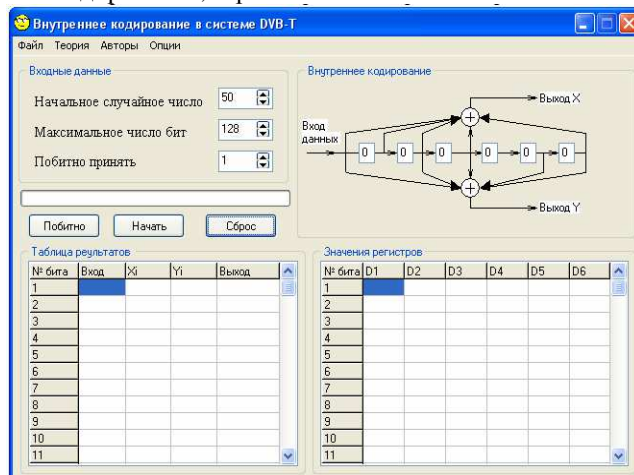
Внутреннее кодирование в системе DVB-T

Файл Теория Авторы Опции

Входные данные

Начальное случайное число 50

Максимальное число бит 128

Побитно принять 1

Внутреннее кодирование

Вход данных

0 0 0 0 0 0

Выход X

Выход Y

Побитно Начать Сброс

Таблица реультатов

| № бита | Вход | Xi | Yi | Выход |
|---|---|---|---|---|
| 1 | | | | |
| 2 | | | | |
| 3 | | | | |
| 4 | | | | |
| 5 | | | | |
| 6 | | | | |
| 7 | | | | |
| 8 | | | | |
| 9 | | | | |
| 10 | | | | |
| 11 | | | | |

Значения регистров

| № бита | D1 | D2 | D3 | D4 | D5 | D6 |
|---|---|---|---|---|---|---|
| 1 | | | | | | |
| 2 | | | | | | |
| 3 | | | | | | |
| 4 | | | | | | |
| 5 | | | | | | |
| 6 | | | | | | |
| 7 | | | | | | |
| 8 | | | | | | |
| 9 | | | | | | |
| 10 | | | | | | |
| 11 | | | | | | |